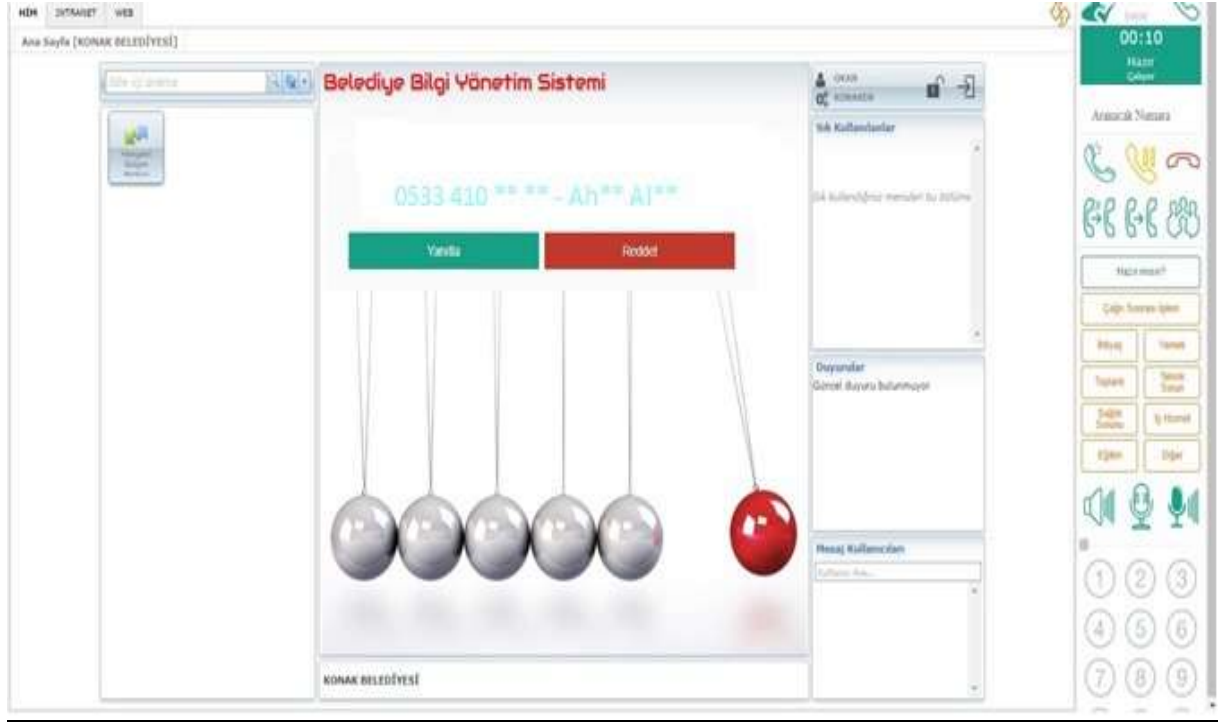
HİM INTRANET WEB

Ana Sayfa [KONAK BELEDİYESİ]

Belediye Bilgi Yönetim Sistemi

0533 410 ** ** - Ah** Al**

Yanıtla

Reddet

KONAK BELEDİYESİ

Sık Kullanılanlar

Duyurular
Güncel duyuru bulunmuyor

Mesaj Kullanıcıları

00:10
Hazır

Aranacak Numara

Hazır mısın?

Çağrı Sonrası İşlem

1 2 3
4 5 6
7 8 9